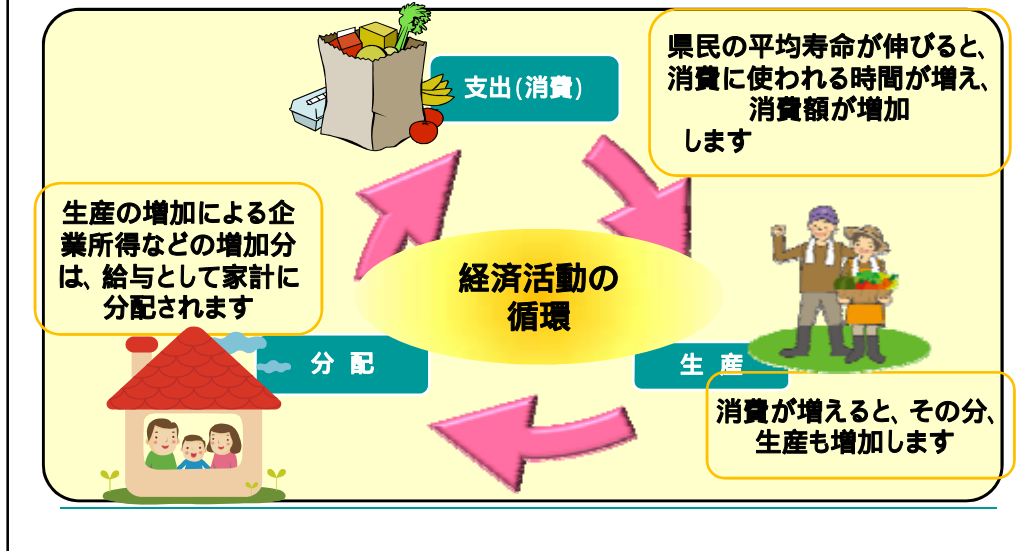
支出(消費)

県民の平均寿命が伸びると、消費に使われる時間が増え、消費額が増加します

生産の増加による企業所得などの増加分は、給与として家計に分配されます

経済活動の循環

分 配

生 産

消費が増えると、その分、生産も増加します